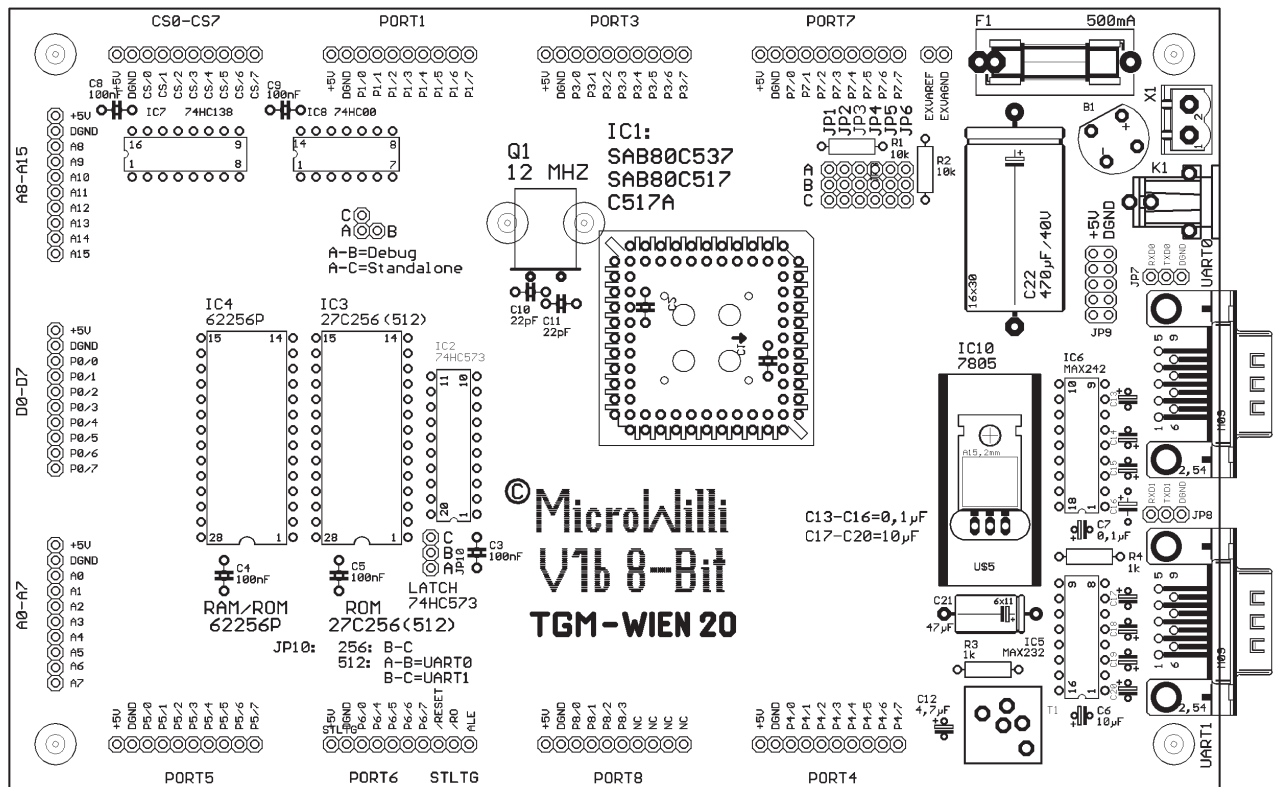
CS0-CS7

PORT1

PORT3

PORT7

F1 500mA

+5V DGND CS/0 CS/1 CS/2 CS/3 CS/4 CS/5 CS/6 CS/7

+5V DGND P1.0 P1.1 P1.2 P1.3 P1.4 P1.5 P1.6 P1.7

+5V DGND P3.0 P3.1 P3.2 P3.3 P3.4 P3.5 P3.6 P3.7

+5V DGND P7.0 P7.1 P7.2 P7.3 P7.4 P7.5 P7.6 P7.7 EXVAREF EXVAGND

C8 100nF IC7 74HC138

C9 100nF IC8 74HC00

16 9 1 8

14 8 1 7

JP1 JP2 JP3 JP4 JP5 JP6

R1 10k

R2 10k

B1

X1

1 2

K1

A8-A15

+5V DGND A8 A9 A10 A11 A12 A13 A14 A15

Q1 12 MHZ

IC1: SAB80C537 SAB80C517 C517A

A B C

C A B
A-B=Debug
A-C=Standalone

C22 470µF/40V

16x30

+5V DGND

UART0

JP7 RXD0 TXD0 DGND

JP9

IC4 62256P

IC3 27C256(512)

15 14

15 14

IC2 74HC573

11 10

C10 22pF C11 22pF

D0-D7

+5V DGND P0/0 P0/1 P0/2 P0/3 P0/4 P0/5 P0/6 P0/7

IC10 7805

IC6 MAX242

10 9

A15,2mm

©MicroWilli

V1b 8-Bit

TGM-WIEN 20

C13-C16=0,1µF
C17-C20=10µF

20 1

28 1

28 1

18

RXD1 TXD1 DGND

JP8

C7 0,1µF

R4 1k

A0-A7

+5V DGND A0 A1 A2 A3 A4 A5 A6 A7

C4 100nF

C5 100nF

C3 100nF

C B A JP10

LATCH 74HC573

RAM/ROM 62256P

ROM 27C256(512)

U$5

C21 47µF

6x11

R3 1k

IC5 MAX232

2,54

2,54

JP10: 256: B-C
512: A-B=UART0
B-C=UART1

C12 4,7µF

T1

16

C6 10µF

UART1

+5V DGND P5.0 P5.1 P5.2 P5.3 P5.4 P5.5 P5.6 P5.7

+5V DGND P6.4 P6.5 P6.6 P6.7 /RESET /RO ALE STLTG

+5V DGND P8.0 P8.1 P8.2 P8.3 NC NC NC NC

+5V DGND P4.0 P4.1 P4.2 P4.3 P4.4 P4.5 P4.6 P4.7

PORT5

PORT6

STLTG

PORT8

PORT4